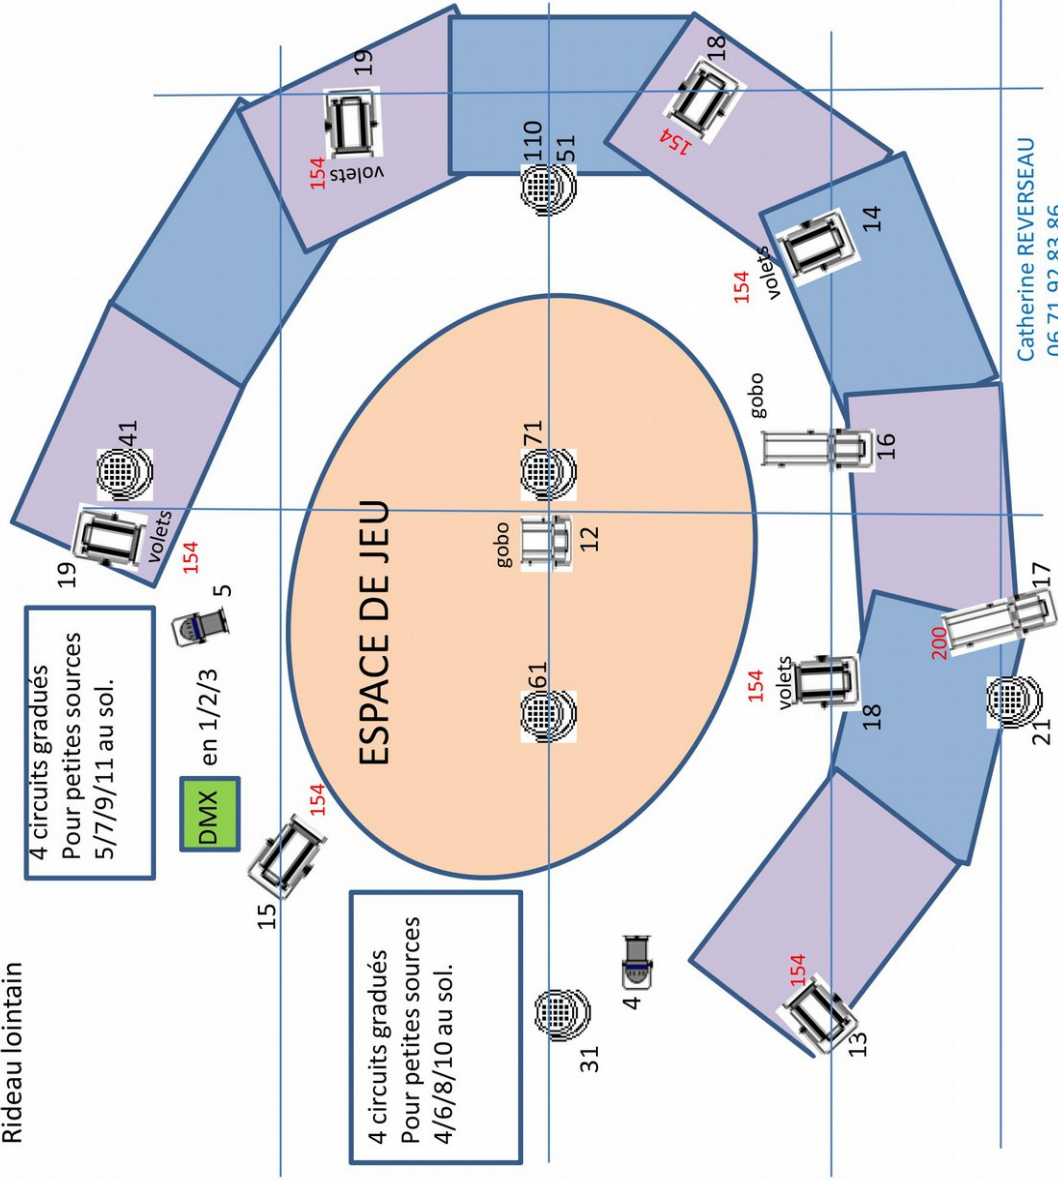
Rideau lointain

4 circuits gradués
Pour petites sources
5/7/9/11 au sol.

DMX en 1/2/3

4 circuits gradués
Pour petites sources
4/6/8/10 au sol.

ESPACE DE JEU

19
41
volets
154
19
5
154
15
31
4
61
gobo
12
71
110
51
154
volets
19
18
154
14
volets
154
gobo
16
17
200
154
volets
18
21
154
13

Catherine REVERSEAU
06 71 92 83 86